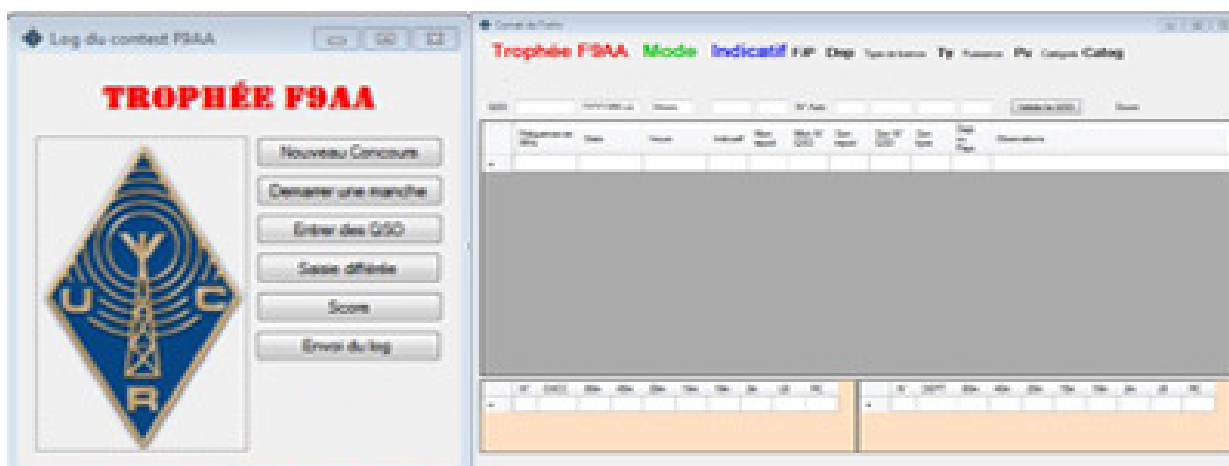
Log du contest F9AA

TROPHÉE F9AA

U C R

Nouveau Concours

Demarrer une manche

Entrer des QSO

Saisie différée

Score

Envoi du log

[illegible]

Trophée F9AA Mode Indicatif F/P Dep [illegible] Ty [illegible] Pu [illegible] Categ

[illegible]

| | Fréquence en MHz | Date | Heure | Indicatif | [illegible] | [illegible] | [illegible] | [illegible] | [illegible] | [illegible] | Observations |
|---|---|---|---|---|---|---|---|---|---|---|---|

| | N° | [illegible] | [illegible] | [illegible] | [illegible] | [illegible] | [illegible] | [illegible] | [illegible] | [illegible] |
|---|---|---|---|---|---|---|---|---|---|---|

| | N° | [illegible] | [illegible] | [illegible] | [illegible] | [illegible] | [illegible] | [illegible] | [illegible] | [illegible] |
|---|---|---|---|---|---|---|---|---|---|---|